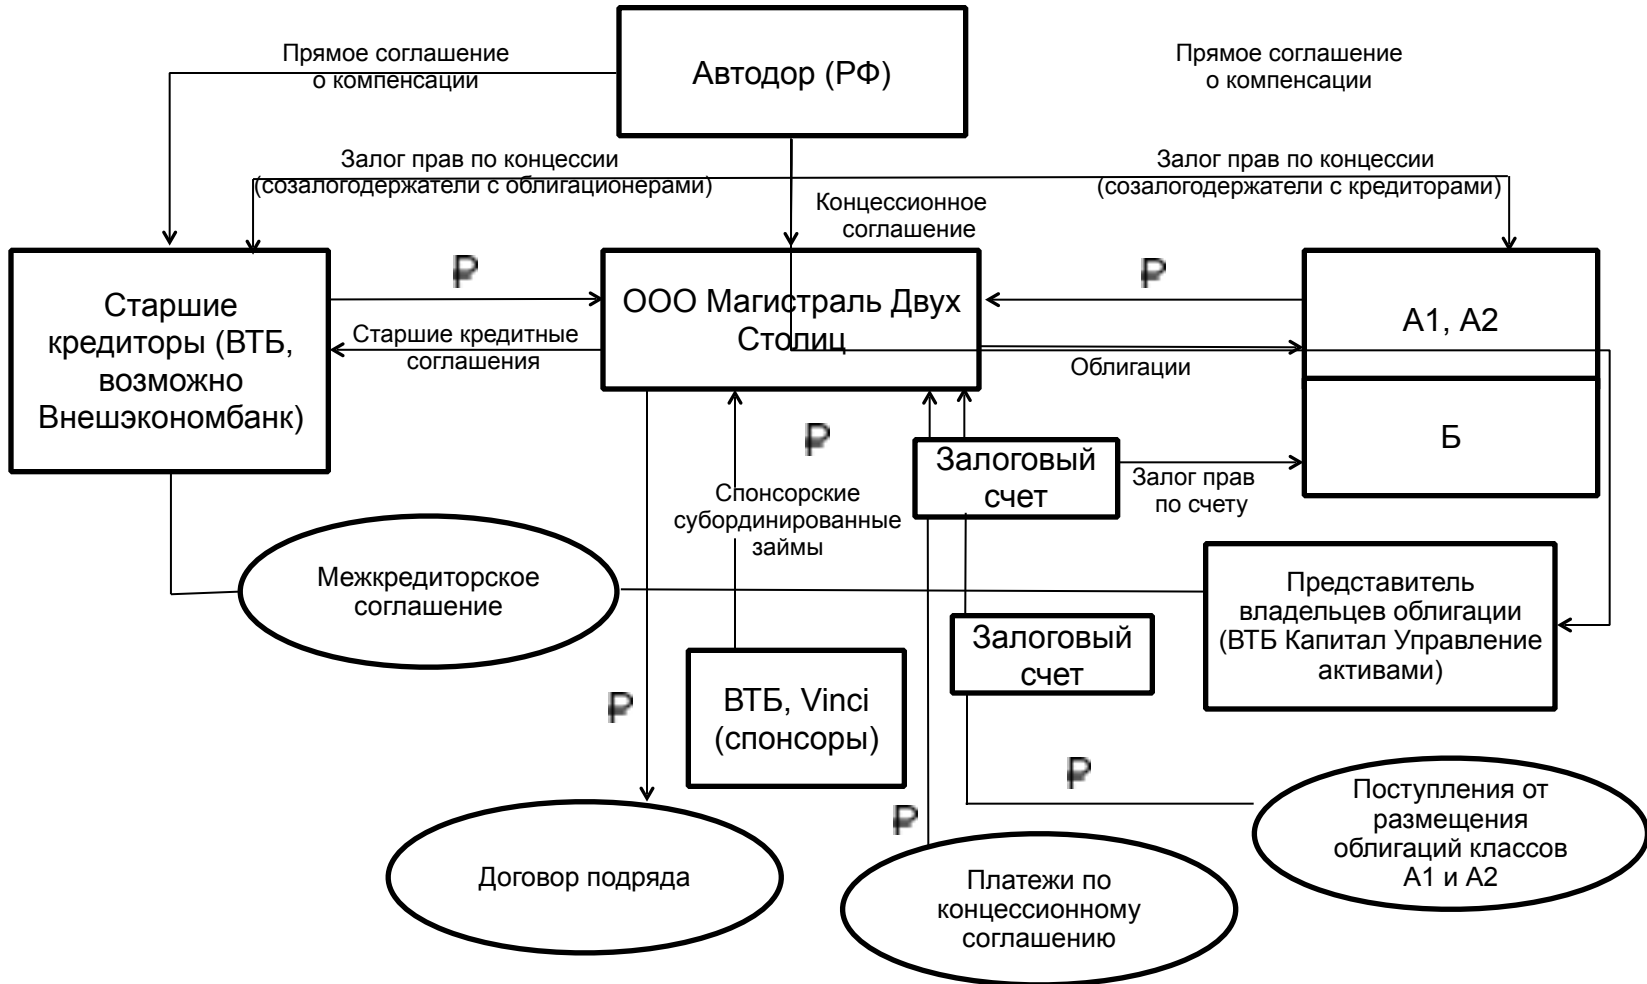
Прямое соглашение о компенсации

Автодор (РФ)

Прямое соглашение о компенсации

Залог прав по концессии (созалогодержатели с облигационерами)

Залог прав по концессии (созалогодержатели с кредиторами)

Концессионное соглашение

₽

₽

Старшие кредиторы (ВТБ, возможно Внешэкономбанк)

ООО Магистраль Двух Столиц

А1, А2

Старшие кредитные соглашения

Облигации

₽

Б

Залоговый счет

Залог прав по счету

Спонсорские субординированные займы

Межкредиторское соглашение

Представитель владельцев облигации (ВТБ Капитал Управление активами)

Залоговый счет

₽

ВТБ, Vinci (спонсоры)

₽

₽

Поступления от размещения облигаций классов А1 и А2

Договор подряда

Платежи по концессионному соглашению